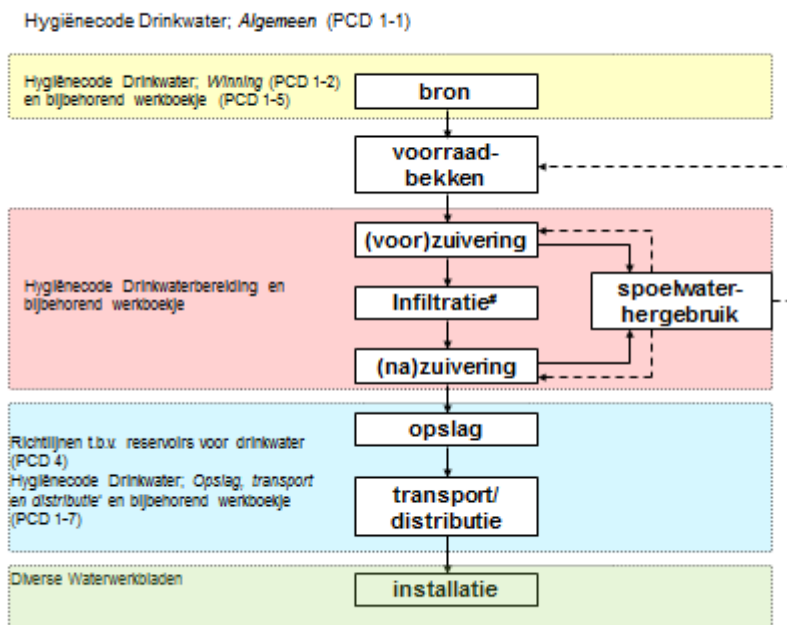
Hygiënecode Drinkwater; *Algemeen* (PCD 1-1)

Hygiënecode Drinkwater; *Winning* (PCD 1-2) en bijbehorend werkboekje (PCD 1-5)

bron

voorraadbekken

Hygiënecode Drinkwaterbereiding en bijbehorend werkboekje

(voor)zuivering

Infiltratie#

(na)zuivering

spoelwaterhergebruik

Richtlijnen t.b.v. reservoirs voor drinkwater (PCD 4)
Hygiënecode Drinkwater; *Opslag, transport en distributie'* en bijbehorend werkboekje (PCD 1-7)

opslag

transport/ distributie

Diverse Waterwerkbladen

installatie